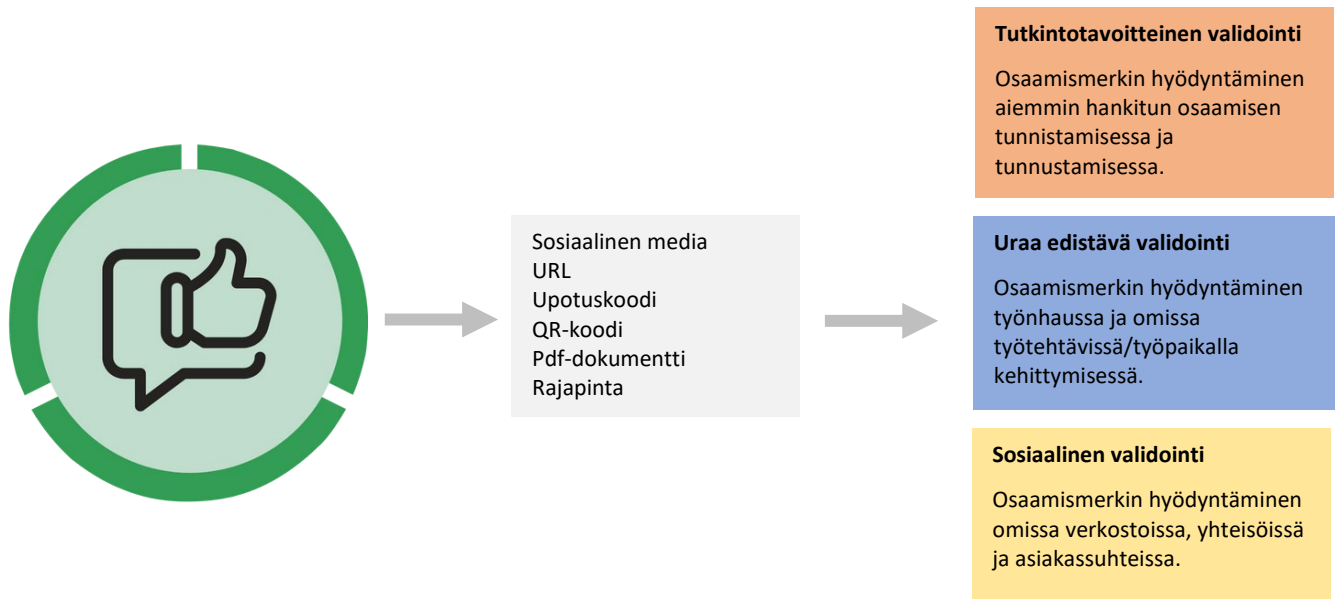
Sosiaalinen media
URL
Upotuskoodi
QR-koodi
Pdf-dokumentti
Rajapinta

Tutkintotavoitteinen validointi

Osaamismerkin hyödyntäminen aiemmin hankitun osaamisen tunnistamisessa ja tunnustamisessa.

Uraa edistävä validointi

Osaamismerkin hyödyntäminen työnhaussa ja omissa työtehtävissä/työpaikalla kehittymisessä.

Sosiaalinen validointi

Osaamismerkin hyödyntäminen omissa verkostoissa, yhteisöissä ja asiakassuhteissa.